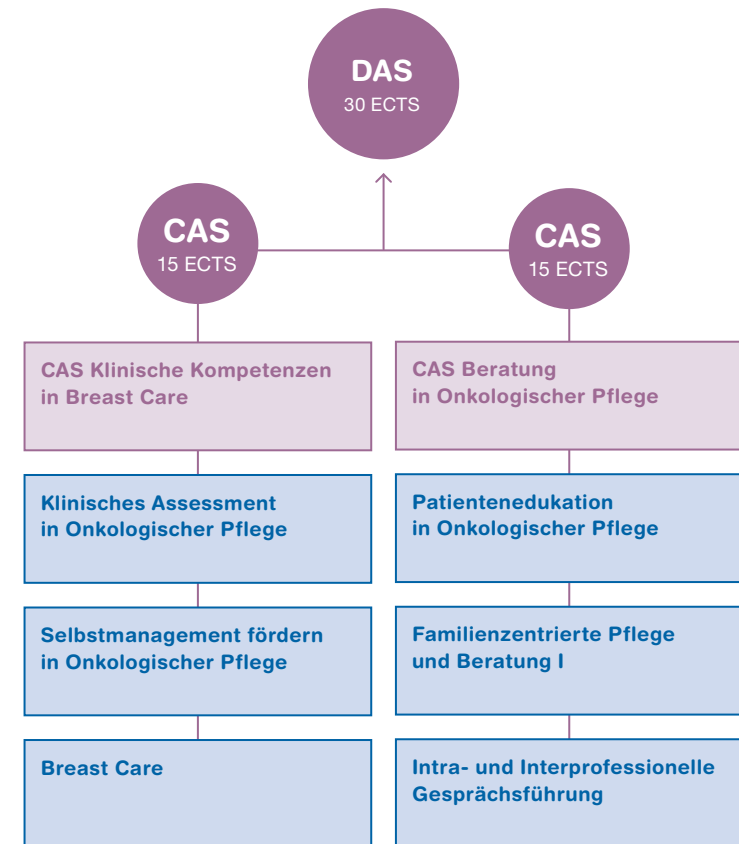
DAS
30 ECTS

CAS
15 ECTS

CAS
15 ECTS

CAS Klinische Kompetenzen in Breast Care

Klinisches Assessment in Onkologischer Pflege

Selbstmanagement fördern in Onkologischer Pflege

Breast Care

CAS Beratung in Onkologischer Pflege

Patientenedukation in Onkologischer Pflege

Familienzentrierte Pflege und Beratung I

Intra- und Interprofessionelle Gesprächsführung